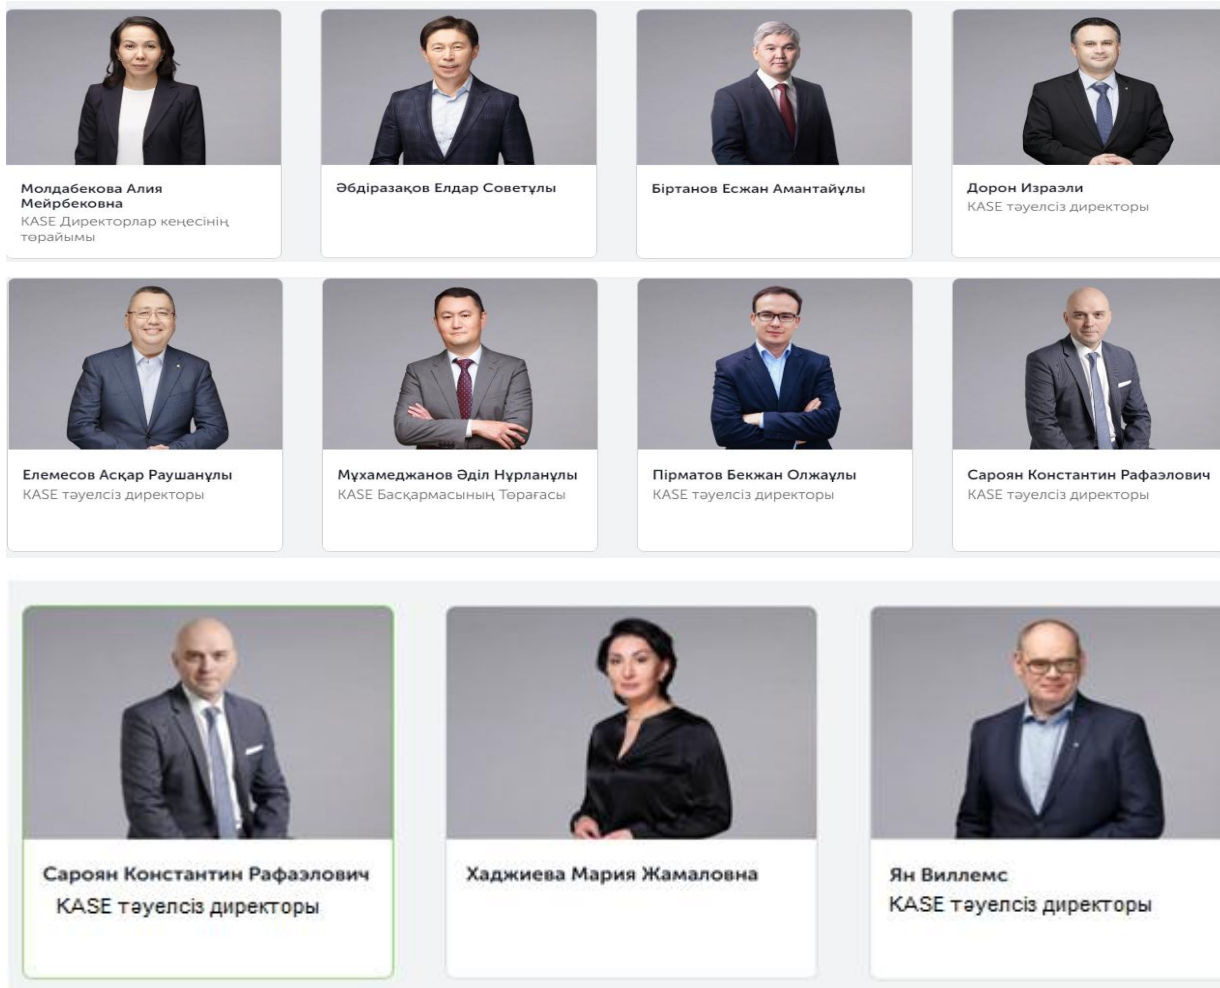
Молдабекова Алия Мейрбековна
KASE Директорлар кеңесінің төрайымы

Әбдіразақов Елдар Советұлы

Біртанов Есжан Амантайұлы

Дорон Израэли
KASE тәуелсіз директоры

Елемесов Асқар Раушанұлы
KASE тәуелсіз директоры

Мұхамеджанов Әділ Нұрланұлы
KASE Басқармасының Төрағасы

Пірматов Бекжан Олжаұлы
KASE тәуелсіз директоры

Сароян Константин Рафаэлович
KASE тәуелсіз директоры

Сароян Константин Рафаэлович
KASE тәуелсіз директоры

Хаджиева Мария Жамаловна

Ян Виллемс
KASE тәуелсіз директоры